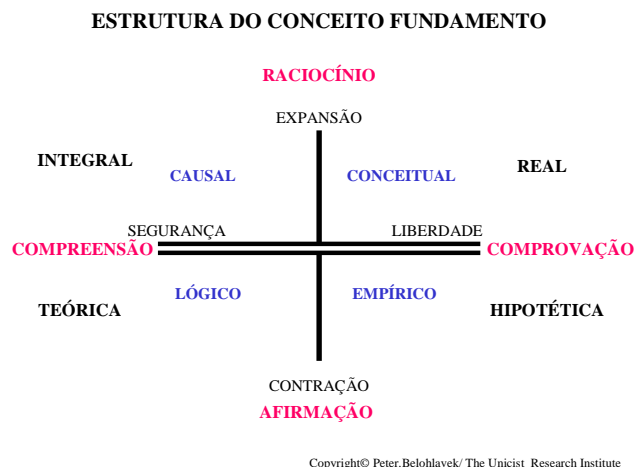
ESTRUTURA DO CONCEITO FUNDAMENTO

RACIOCÍNIO

EXPANSÃO

INTEGRAL

CAUSAL

CONCEITUAL

REAL

SEGURANÇA

LIBERDADE

COMPREENSÃO

COMPROVAÇÃO

TEÓRICA

LÓGICO

EMPÍRICO

HIPOTÉTICA

CONTRAÇÃO

AFIRMAÇÃO

Copyright© Peter.Belohlavek/ The Unicist Research Institute